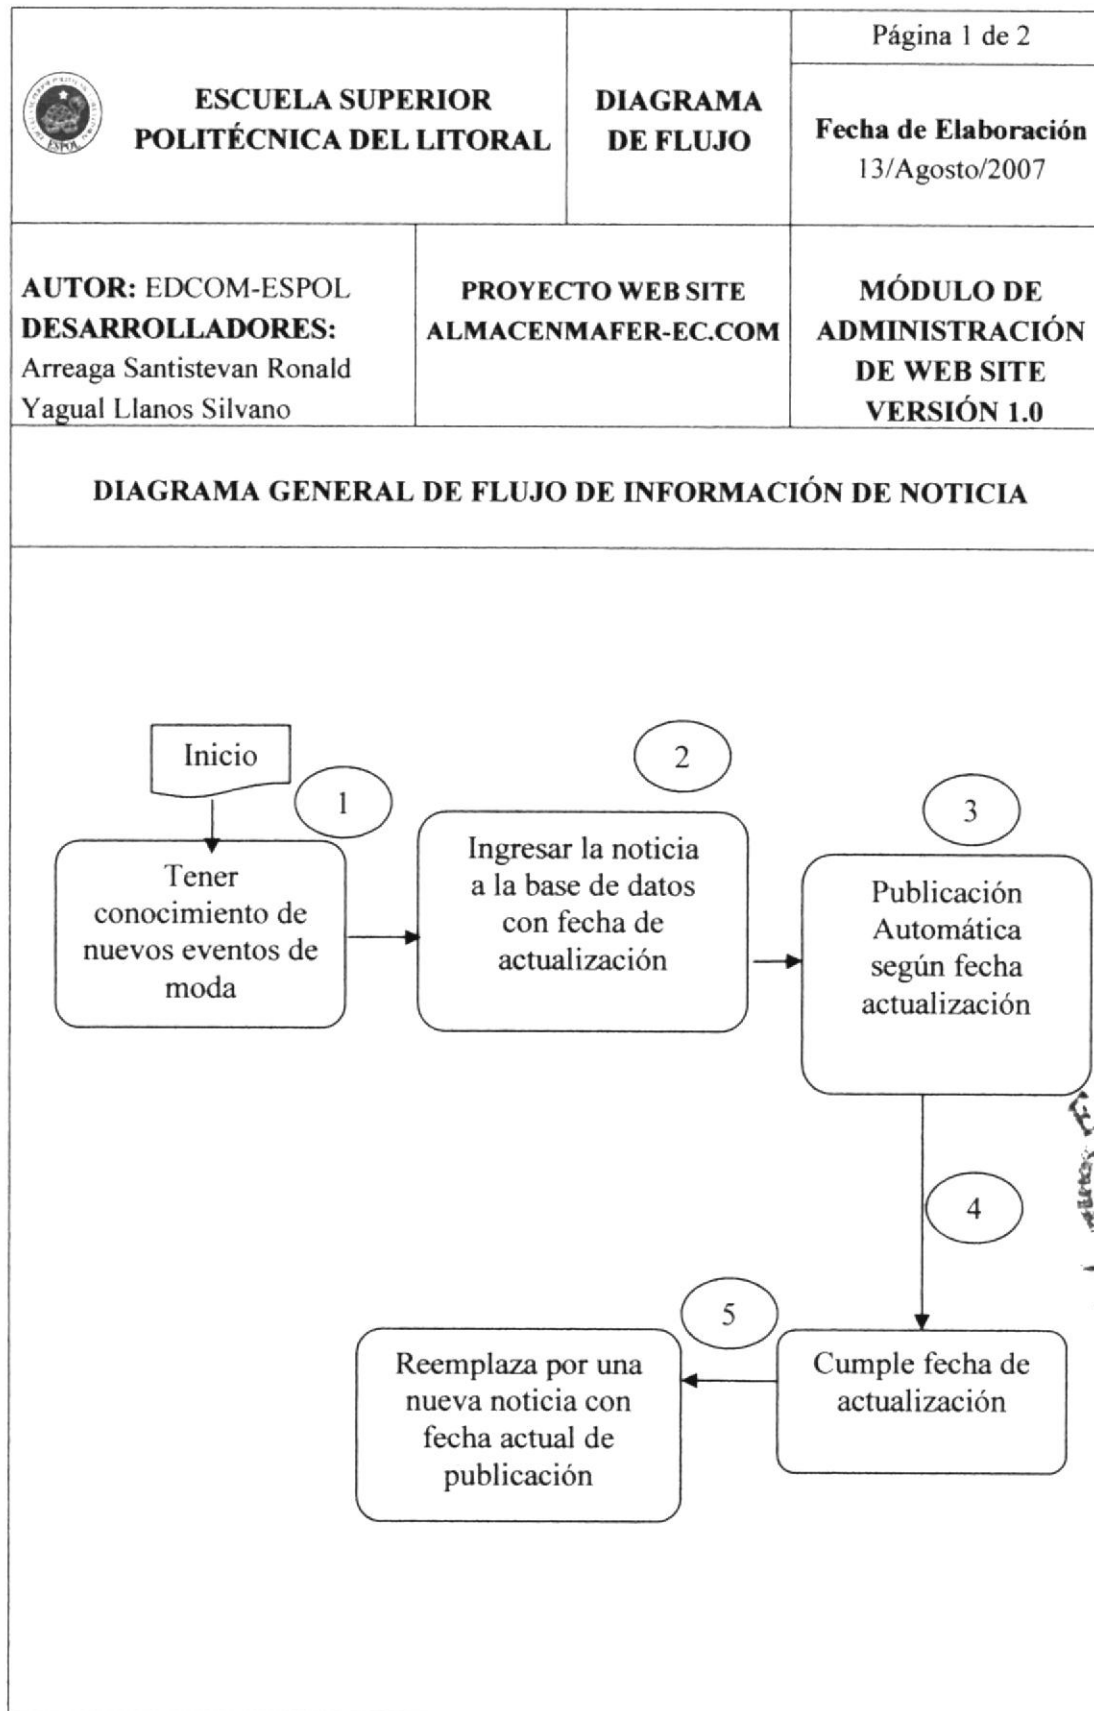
ESPOL

ESCUELA SUPERIOR POLITÉCNICA DEL LITORAL

DIAGRAMA DE FLUJO

Página 1 de 2

Fecha de Elaboración
13/Agosto/2007

AUTOR: EDCOM-ESPOL
DESARROLLADORES:
Arreaga Santistevan Ronald
Yagual Llanos Silvano

PROYECTO WEB SITE ALMACENMAFER-EC.COM

MÓDULO DE ADMINISTRACIÓN DE WEB SITE VERSIÓN 1.0

DIAGRAMA GENERAL DE FLUJO DE INFORMACIÓN DE NOTICIA

Inicio

1

Tener conocimiento de nuevos eventos de moda

2

Ingresar la noticia a la base de datos con fecha de actualización

3

Publicación Automática según fecha actualización

4

Cumple fecha de actualización

5

Reemplaza por una nueva noticia con fecha actual de publicación